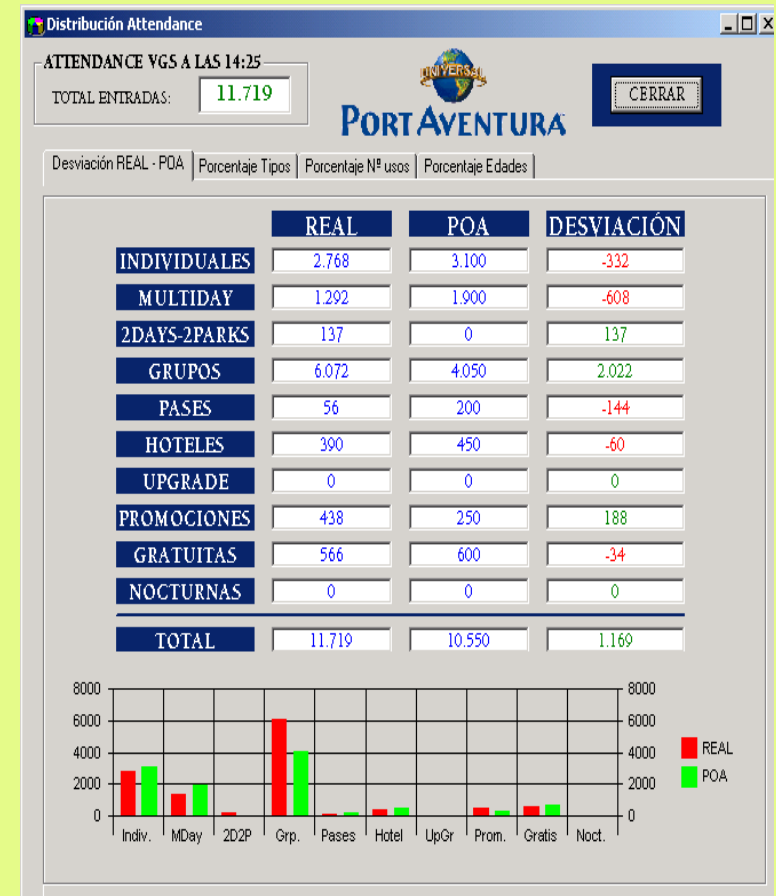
Distribución Attendance

ATTENDANCE VGS A LAS 14:25

TOTAL ENTRADAS: 11.719

UNIVERSAL

PORT AVENTURA

CERRAR

Desviación REAL - POA | Porcentaje Tipos | Porcentaje Nº usos | Porcentaje Edades

| | REAL | POA | DESVIACIÓN |
|---|---|---|---|
| INDIVIDUALES | 2.768 | 3.100 | -332 |
| MULTIDAY | 1.292 | 1.900 | -608 |
| 2DAYS-2PARKS | 137 | 0 | 137 |
| GRUPOS | 6.072 | 4.050 | 2.022 |
| PASES | 56 | 200 | -144 |
| HOTELES | 390 | 450 | -60 |
| UPGRADE | 0 | 0 | 0 |
| PROMOCIONES | 438 | 250 | 188 |
| GRATUITAS | 566 | 600 | -34 |
| NOCTURNAS | 0 | 0 | 0 |
| TOTAL | 11.719 | 10.550 | 1.169 |

8000
6000
4000
2000
0

Indiv. MDay 2D2P Grp. Pases Hotel UpGr Prom. Gratis Noct.

8000
6000
4000
2000
0

REAL
POA